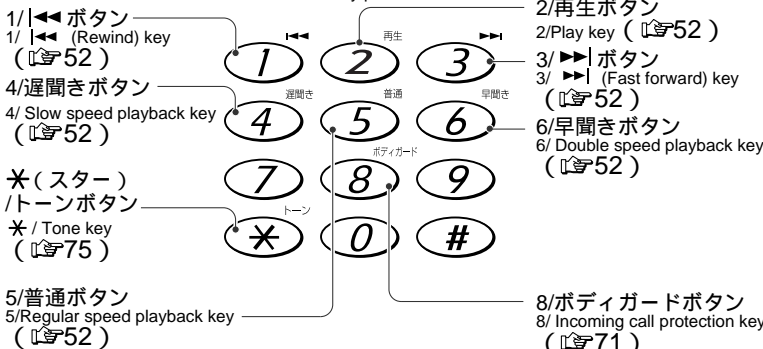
1/ |◀◀ ボタン
1/ |◀◀ (Rewind) key
( ☞52 )

4/遅聞きボタン
4/ Slow speed playback key
( ☞52 )

✱ ( スター )
/トーンボタン
✱ / Tone key
( ☞75 )

5/普通ボタン
5/Regular speed playback key
( ☞52 )

|◀◀ 再生 ▶▶|

1 2 3

遅聞き 普通 早聞き

4 5 6

7 8 9

ボディガード

トーン

✱ 0 #

2/再生ボタン
2/Play key ( ☞52 )

3/ ▶▶| ボタン
3/ ▶▶| (Fast forward) key
( ☞52 )

6/早聞きボタン
6/ Double speed playback key
( ☞52 )

8/ボディガードボタン
8/ Incoming call protection key
( ☞71 )